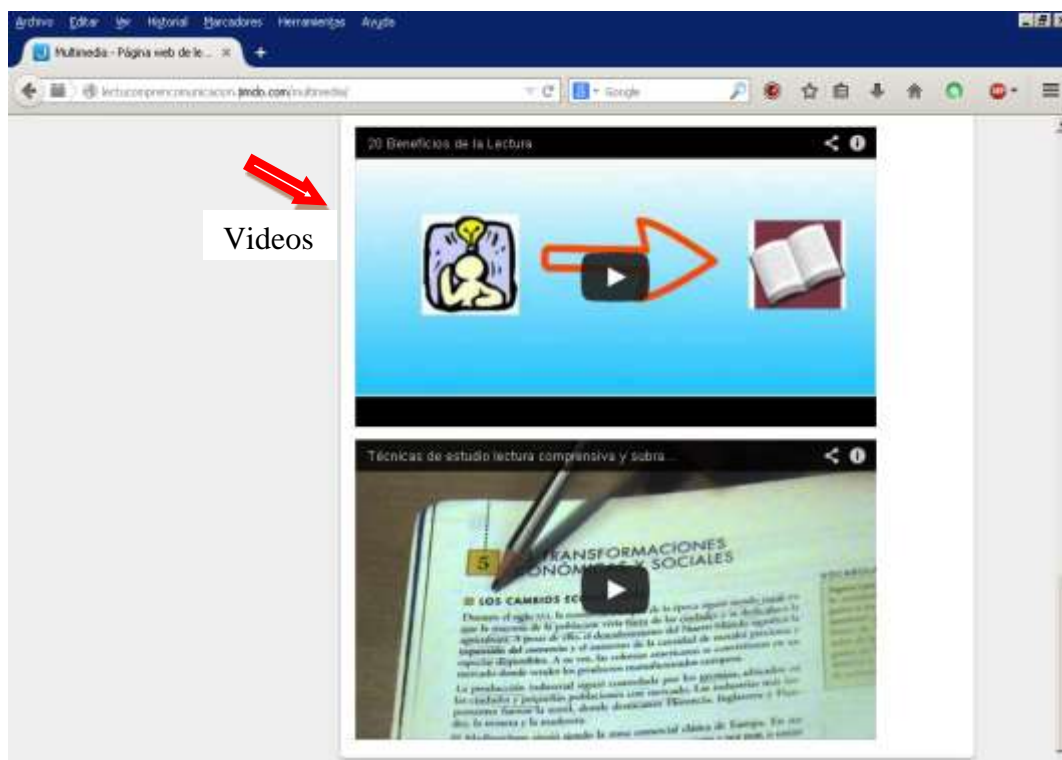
Archivo Editar Ver Historial Marcadores Herramientas Ayuda

Multimedia - Página web de le... ×

lecturacomprencomunicacion.jimdo.com/multimedia/

Google

20 Beneficios de la Lectura

Videos

Técnicas de estudio lectura comprensiva y subra...

5 TRANSFORMACIONES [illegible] Y SOCIALES

LOS CAMBIOS EC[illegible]

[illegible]